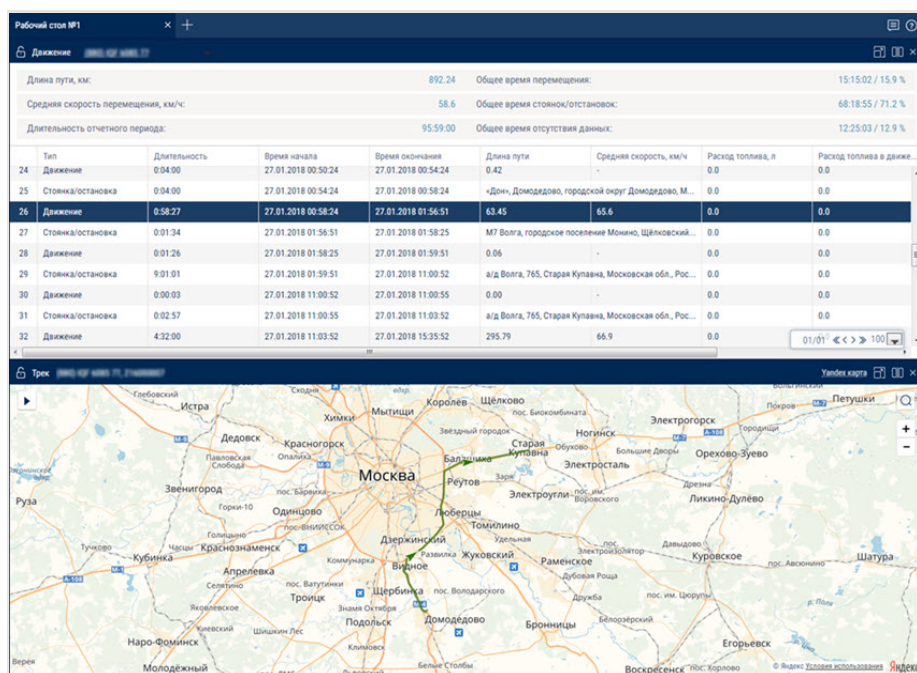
Рабочий стол №1 × +

Движение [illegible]

Длина пути, км: 892.24
Средняя скорость перемещения, км/ч: 58.6
Длительность отчетного периода: 95:59:00
Общее время перемещения: 15:15:02 / 15.9 %
Общее время стоянок/остановок: 68:18:55 / 71.2 %
Общее время отсутствия данных: 12:25:03 / 12.9 %

| | Тип | Длительность | Время начала | Время окончания | Длина пути | Средняя скорость, км/ч | Расход топлива, л | Расход топлива в движе... |
|---|---|---|---|---|---|---|---|---|
| 24 | Движение | 0:04:00 | 27.01.2018 00:50:24 | 27.01.2018 00:54:24 | 0.42 | - | 0.0 | 0.0 |
| 25 | Стоянка/остановка | 0:04:00 | 27.01.2018 00:54:24 | 27.01.2018 00:58:24 | «Дон», Домодедово, городской округ Домодедово, М... | - | 0.0 | 0.0 |
| 26 | Движение | 0:58:27 | 27.01.2018 00:58:24 | 27.01.2018 01:56:51 | 63.45 | 65.6 | 0.0 | 0.0 |
| 27 | Стоянка/остановка | 0:01:34 | 27.01.2018 01:56:51 | 27.01.2018 01:58:25 | M7 Волга, городское поселение Монино, Щёлковский... | - | 0.0 | 0.0 |
| 28 | Движение | 0:01:26 | 27.01.2018 01:58:25 | 27.01.2018 01:59:51 | 0.06 | - | 0.0 | 0.0 |
| 29 | Стоянка/остановка | 9:01:01 | 27.01.2018 01:59:51 | 27.01.2018 11:00:52 | а/д Волга, 765, Старая Купавна, Московская обл., Рос... | - | 0.0 | 0.0 |
| 30 | Движение | 0:00:03 | 27.01.2018 11:00:52 | 27.01.2018 11:00:55 | 0.00 | - | 0.0 | 0.0 |
| 31 | Стоянка/остановка | 0:02:57 | 27.01.2018 11:00:55 | 27.01.2018 11:03:52 | а/д Волга, 765, Старая Купавна, Московская обл., Рос... | - | 0.0 | 0.0 |
| 32 | Движение | 4:32:00 | 27.01.2018 11:03:52 | 27.01.2018 15:35:52 | 295.79 | 66.9 | 0.0 | |

01/01 100

Трек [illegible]
Yandex карта

Глебовский Истра Химки Мытищи Королёв Щёлково пос. Биокомбината Электрогорск Петушки Дедовск Красногорск Звездный городок Старая Купавна Ногинск Павловская Слобода Балашиха Электросталь Орехово-Зуево Москва Реутов Звенигород Зарья Ликино-Дулёво Руза пос. Барвиха Электроугли Голицыно Одинцово пос. ВНИИССОК Люберцы Томилино Горки-10 Тучково Кубинка Краснознаменск Дзержинский Жуковский Куровское Шатура Коммунарка Развилка Раменское Апрелевка Видное пос. Авсюнино пос. Ватутинки Троицк Щербинка пос. Володарского Дубовая Роща Киевский Зная Октября Подольск пос. им. Цюрупы Шишкин Лес Домодедово Бронницы Наро-Фоминск Климовск Егорьевск Верея Молодёжный Белые Столбы
© Яндекс Условия использования Яндекс